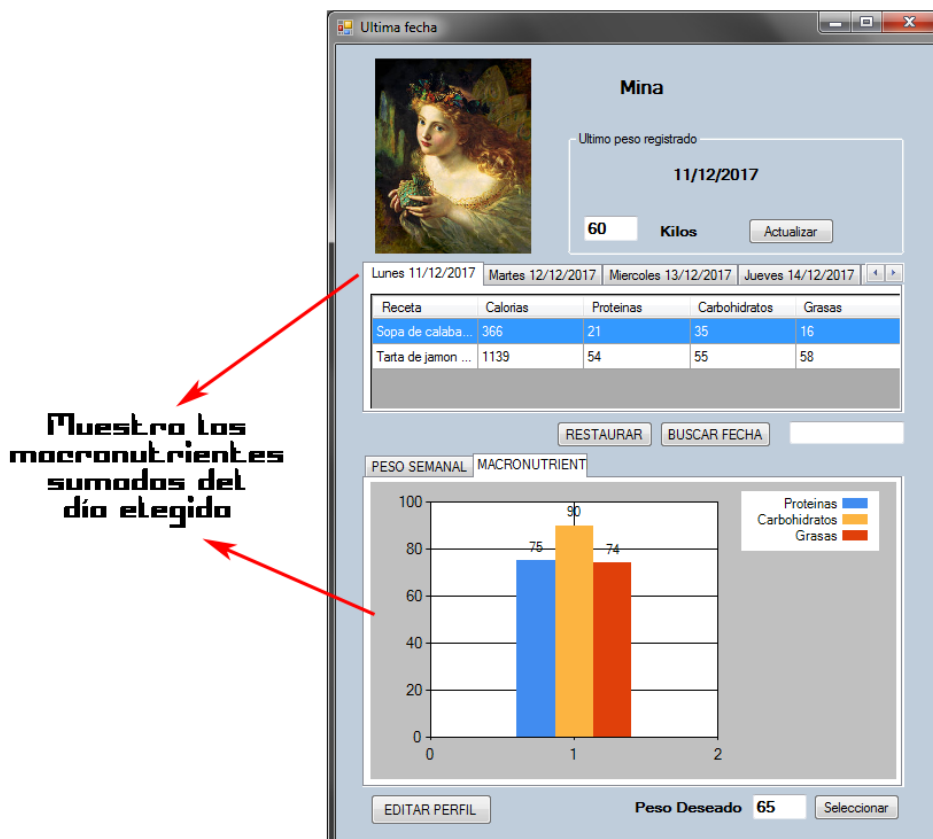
Muestra los macronutrientes sumados del día elegido

Ultima fecha

Mina

Ultimo peso registrado

11/12/2017

60 Kilos Actualizar

Lunes 11/12/2017 | Martes 12/12/2017 | Miercoles 13/12/2017 | Jueves 14/12/2017

| Receta | Calorias | Proteinas | Carbohidratos | Grasas |
|---|---|---|---|---|
| Sopa de calaba... | 366 | 21 | 35 | 16 |
| Tarta de jamon ... | 1139 | 54 | 55 | 58 |

RESTAURAR BUSCAR FECHA

PESO SEMANAL | MACRONUTRIENT

100
80
60
40
20
0
0 1 2
75 90 74

Proteinas
Carbohidratos
Grasas

EDITAR PERFIL

Peso Deseado 65 Seleccionar